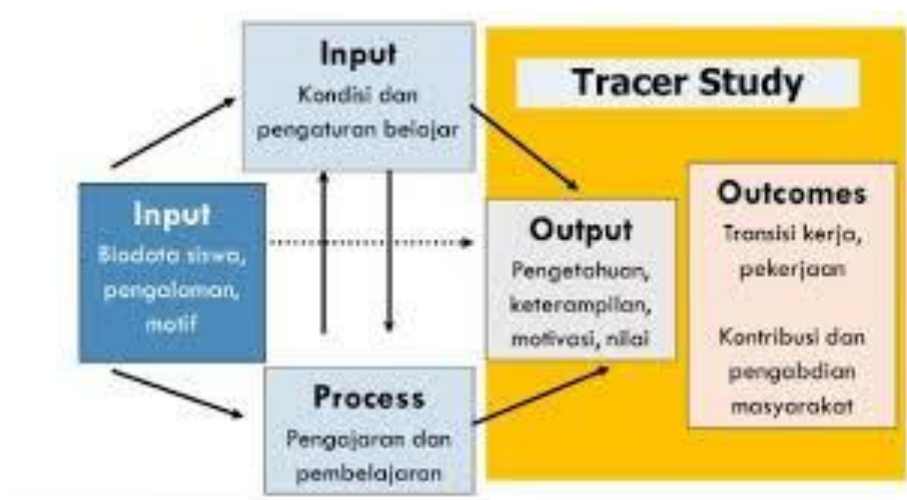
Input
Kondisi dan pengaturan belajar

Tracer Study

Input
Biodata siswa, pengalaman, motif

Output
Pengetahuan, keterampilan, motivasi, nilai

Outcomes
Transisi kerja, pekerjaan

Kontribusi dan pengabdian masyarakat

Process
Pengajaran dan pembelajaran